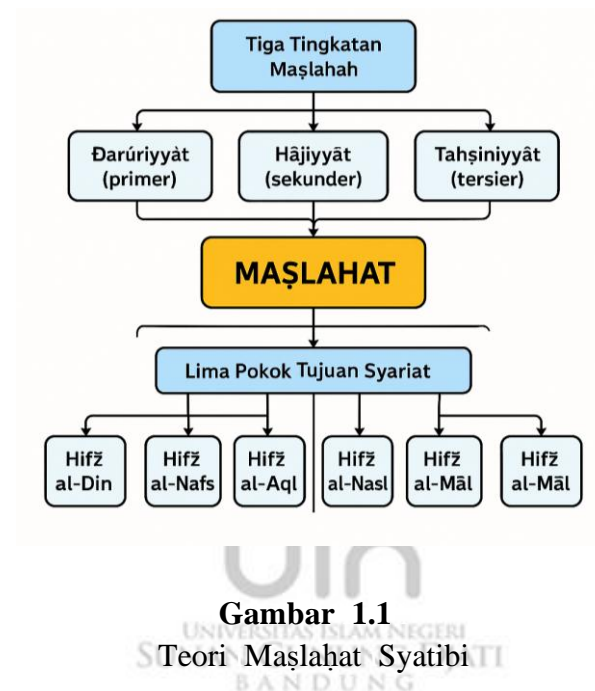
Tiga Tingkatan Maṣlahah

Đarúriyyàt (primer)

Hâjiyyāt (sekunder)

Tahṣiniyyât (tersier)

MAṢLAHAT

Lima Pokok Tujuan Syariat

Hifž al-Din

Hifž al-Nafs

Hifž al-Aql

Hifž al-Nasl

Hifž al-Māl

Hifž al-Māl

UIN

UNIVERSITAS ISLAM NEGERI
SUNAN GUNUNG DJATI
BANDUNG

Gambar 1.1
Teori Maṣlaḥat Syatibi